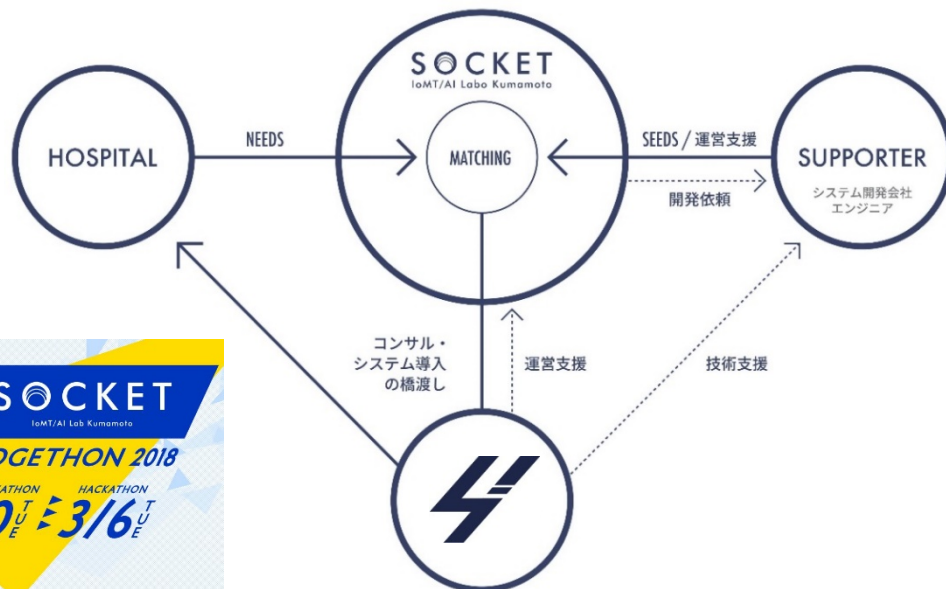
SOCKET
IoMT/AI Labo Kumamoto

HOSPITAL

NEEDS

MATCHING

SEEDS / 運営支援

SUPPORTER
システム開発会社
エンジニア

開発依頼

コンサル・
システム導入
の橋渡し

運営支援

技術支援

SOCKET
IoMT/AI Lab Kumamoto
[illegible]GETHON 2018
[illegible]ATHON HACKATHON
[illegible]0 TUE 3/6 TUE